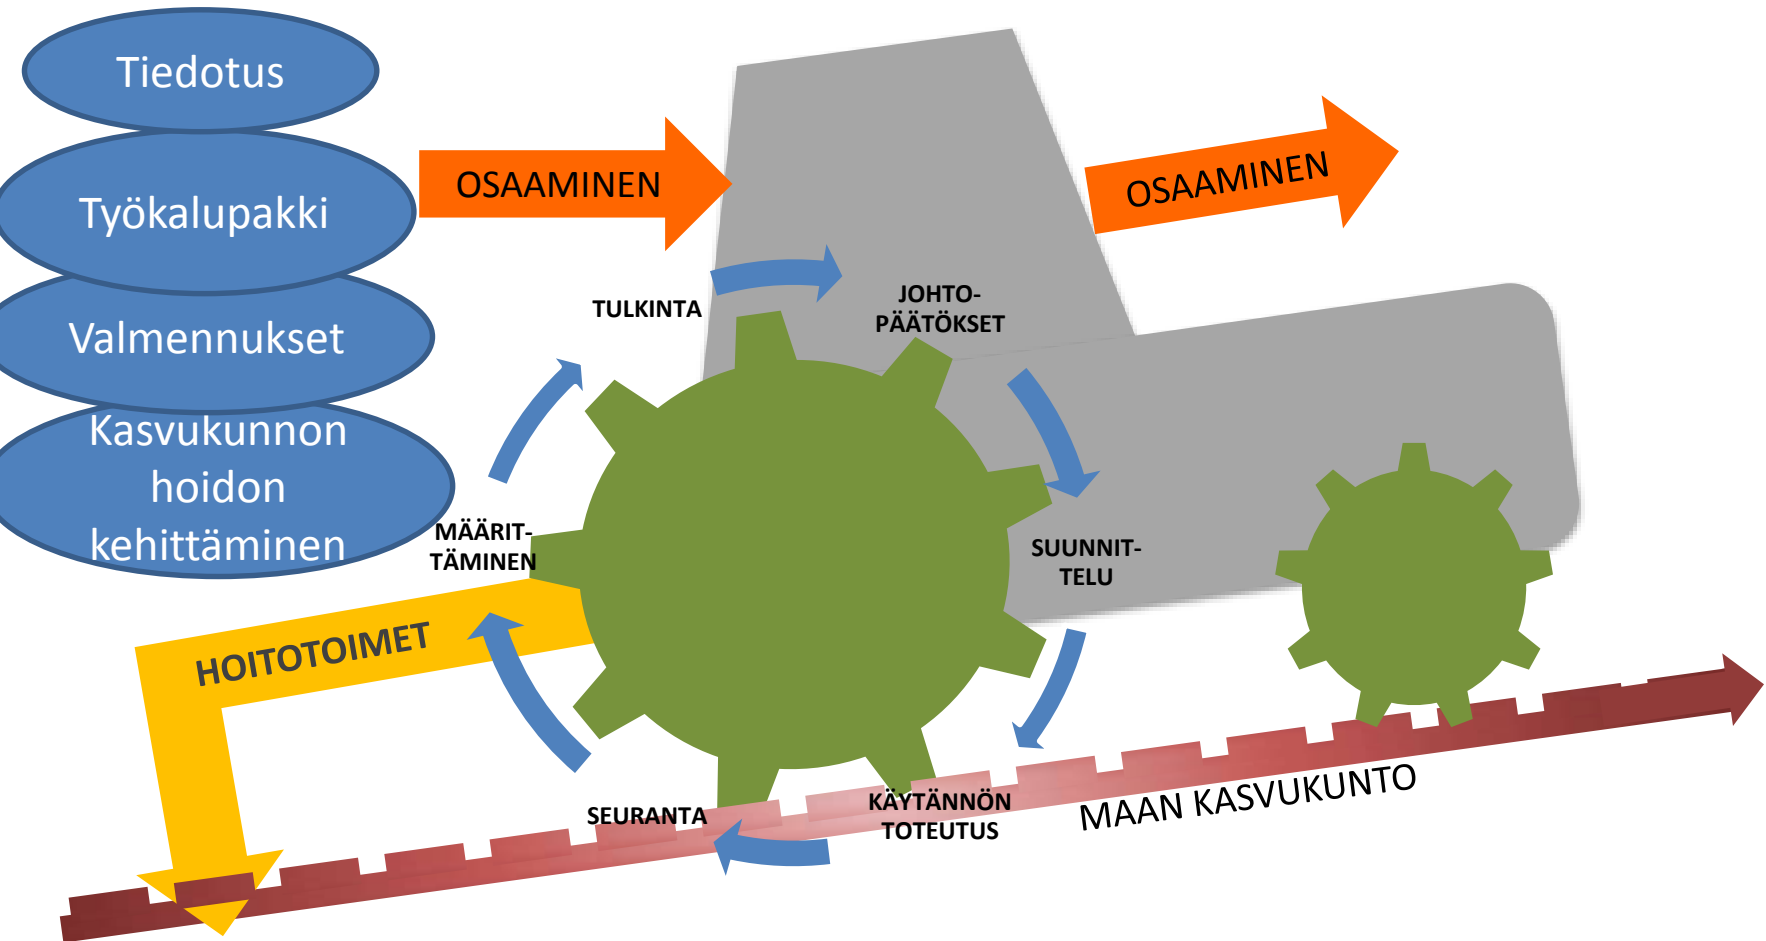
Tiedotus

Työkalupakki

Valmennukset

Kasvukunnon hoidon kehittäminen

OSAAMINEN

OSAAMINEN

TULKINTA

JOHTOPÄÄTÖKSET

MÄÄRITTÄMINEN

SUUNNITTELU

HOITOTOIMET

SEURANTA

KÄYTÄNNÖN TOTEUTUS

MAAN KASVUKUNTO